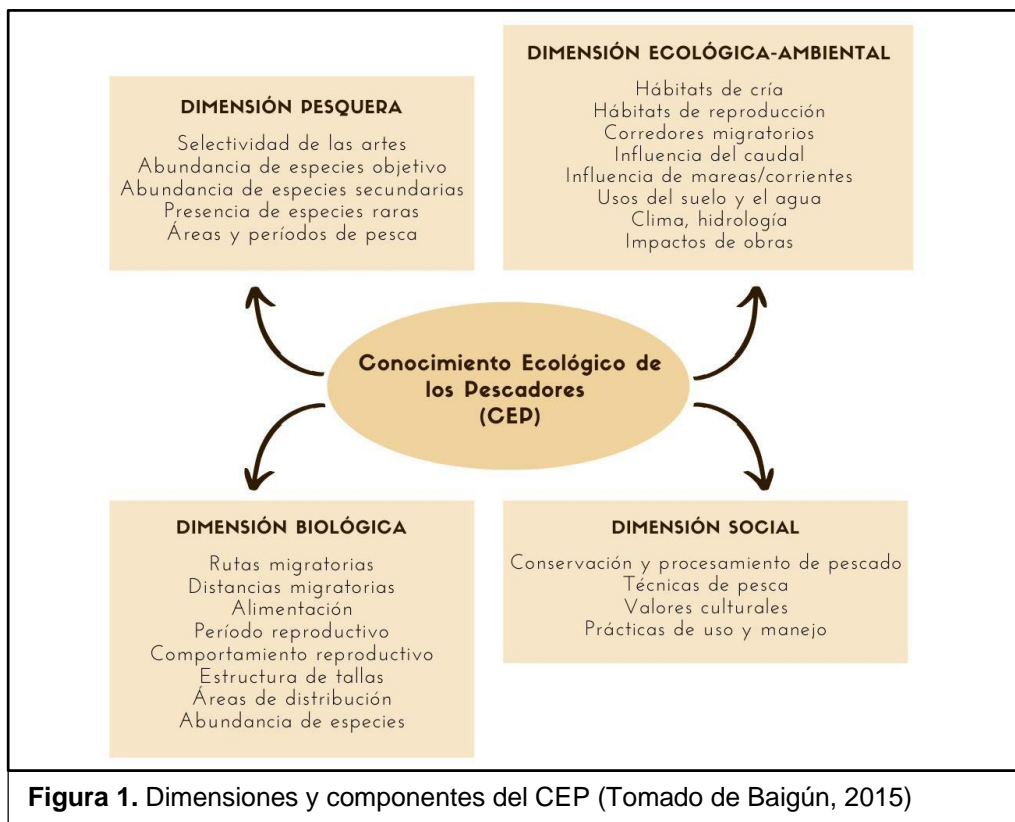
DIMENSIÓN PESQUERA

Selectividad de las artes
Abundancia de especies objetivo
Abundancia de especies secundarias
Presencia de especies raras
Áreas y períodos de pesca

DIMENSIÓN ECOLÓGICA-AMBIENTAL

Hábitats de cría
Hábitats de reproducción
Corredores migratorios
Influencia del caudal
Influencia de mareas/corrientes
Usos del suelo y el agua
Clima, hidrología
Impactos de obras

Conocimiento Ecológico de los Pescadores (CEP)

DIMENSIÓN BIOLÓGICA

Rutas migratorias
Distancias migratorias
Alimentación
Período reproductivo
Comportamiento reproductivo
Estructura de tallas
Áreas de distribución
Abundancia de especies

DIMENSIÓN SOCIAL

Conservación y procesamiento de pescado
Técnicas de pesca
Valores culturales
Prácticas de uso y manejo

**Figura 1.** Dimensiones y componentes del CEP (Tomado de Baigún, 2015)